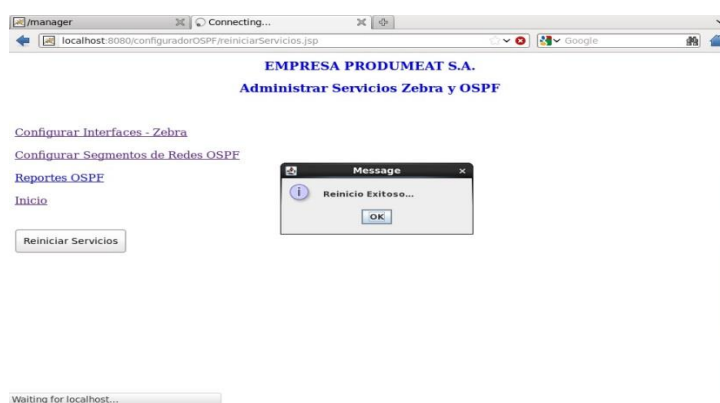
/manager
Connecting...
localhost:8080/configuradorOSPF/reiniciarServicios.jsp
Google

EMPRESA PRODUMEAT S.A.

Administrar Servicios Zebra y OSPF

Configurar Interfaces - Zebra

Configurar Segmentos de Redes OSPF

Reportes OSPF

Inicio

Reiniciar Servicios

Message

Reinicio Exitoso...

OK

Waiting for localhost...